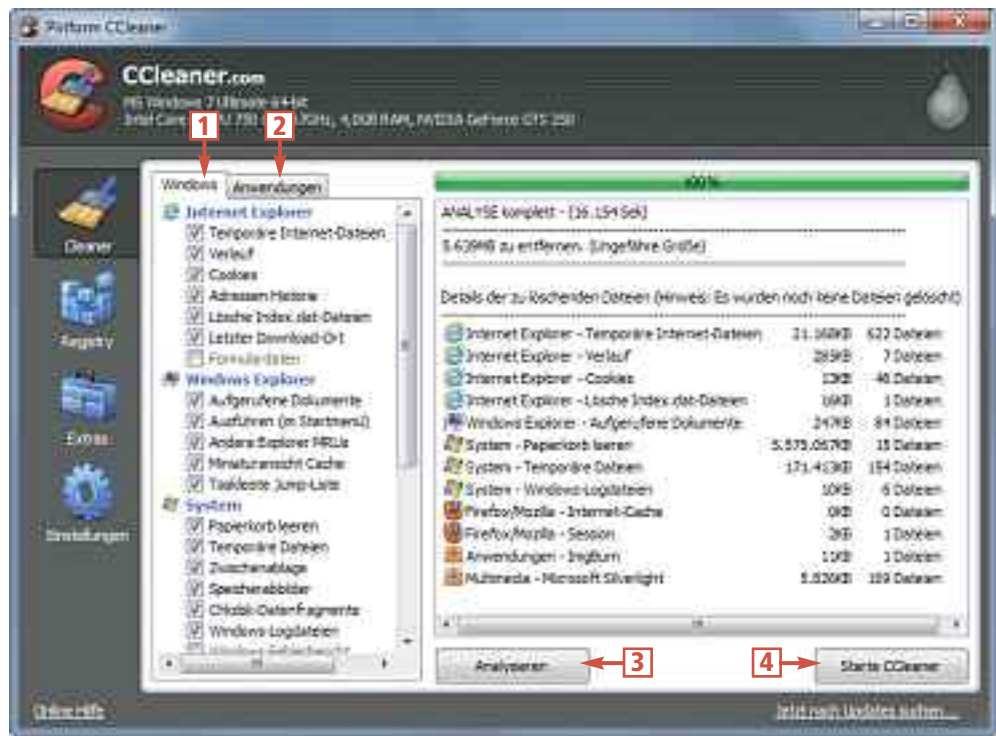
Piriform CCleaner

CCleaner.com
MS Windows 7 Ultimate 64-bit
Intel Core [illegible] GHz, 4,0GB RAM, NVIDIA GeForce GTS 250

1 2

Windows Anwendungen

Internet Explorer
Temporäre Internet-Dateien
Verlauf
Cookies
Adressen-Historie
Lösche Index.dat-Dateien
Letzter Download-Ort
Formulardaten
Windows Explorer
Aufgerufene Dokumente
Ausführen (im Startmenü)
Andere Explorer MRUs
Miniaturansicht Cache
Taskleiste Jump-Liste
System
Papierkorb leeren
Temporäre Dateien
Zwischenablage
Speicherabbilder
Chkdsk-Datenfragmente
Windows-Logdateien
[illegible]

Cleaner
Registry
Extras
Einstellungen

100%

ANALYSE komplett - (16.154 Sek)

5.639MB zu entfernen. (Ungefähre Größe)

Details der zu löschenden Dateien (Hinweis: Es wurden noch keine Dateien gelöscht)

| | | |
|---|---|---|
| Internet Explorer - Temporäre Internet-Dateien | 21.160KB | 623 Dateien |
| Internet Explorer - Verlauf | 289KB | 7 Dateien |
| Internet Explorer - Cookies | 13KB | 46 Dateien |
| Internet Explorer - Lösche Index.dat-Dateien | 16KB | 1 Dateien |
| Windows Explorer - Aufgerufene Dokumente | 24KB | 84 Dateien |
| System - Papierkorb leeren | 5.575.057KB | 18 Dateien |
| System - Temporäre Dateien | 171.413KB | 154 Dateien |
| System - Windows-Logdateien | 10KB | 6 Dateien |
| Firefox/Mozilla - Internet-Cache | 0KB | 0 Dateien |
| Firefox/Mozilla - Session | 3KB | 1 Dateien |
| Anwendungen - Imgburn | 11KB | 1 Dateien |
| Multimedia - Microsoft Silverlight | 5.520KB | 109 Dateien |

Analysieren 3

4 Starte CCleaner

Online-Hilfe

Jetzt nach Updates suchen...